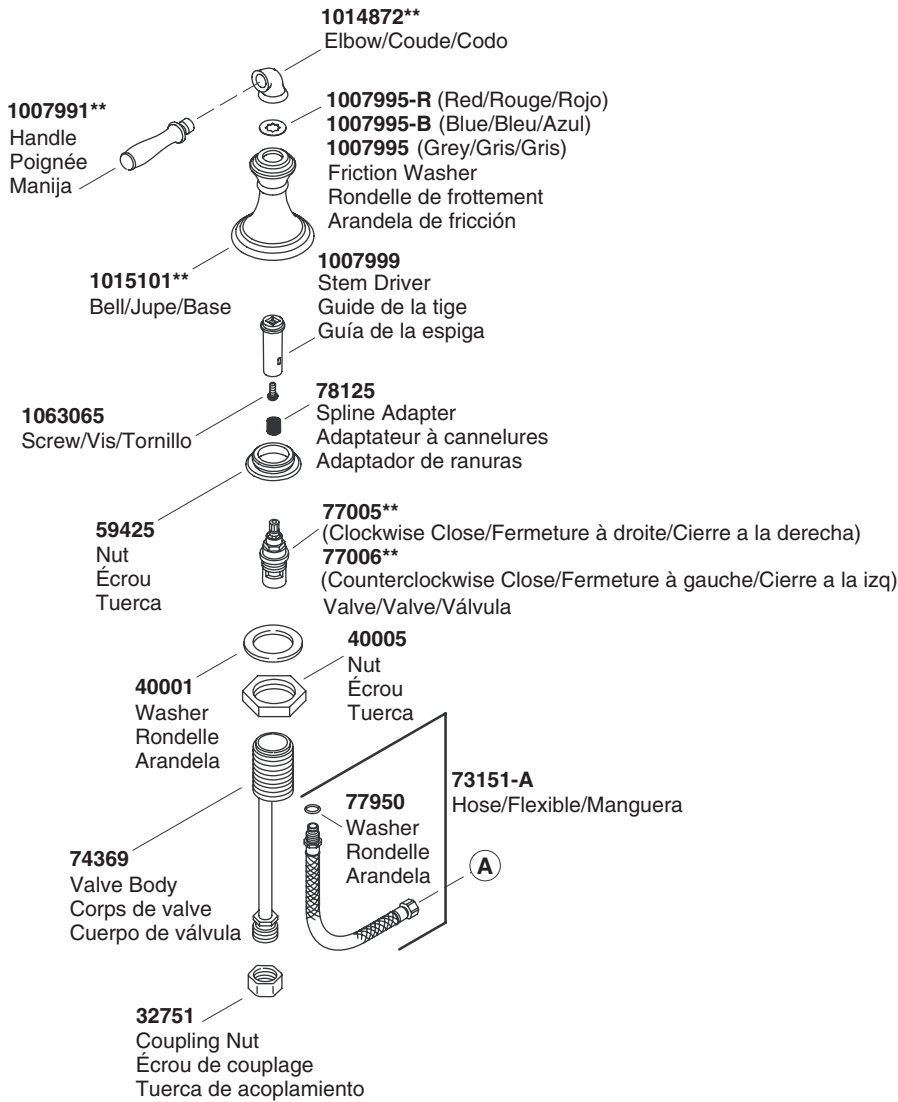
**1014872****
Elbow/Coude/Codo

**1007991****
Handle
Poignée
Manija

**1007995-R** (Red/Rouge/Rojo)
**1007995-B** (Blue/Bleu/Azul)
**1007995** (Grey/Gris/Gris)
Friction Washer
Rondelle de frottement
Arandela de fricción

**1015101****
Bell/Jupe/Base

**1007999**
Stem Driver
Guide de la tige
Guía de la espiga

**1063065**
Screw/Vis/Tornillo

**78125**
Spline Adapter
Adaptateur à cannelures
Adaptador de ranuras

**59425**
Nut
Écrou
Tuerca

**77005****
(Clockwise Close/Fermeture à droite/Cierre a la derecha)
**77006****
(Counterclockwise Close/Fermeture à gauche/Cierre a la izq)
Valve/Valve/Válvula

**40001**
Washer
Rondelle
Arandela

**40005**
Nut
Écrou
Tuerca

**73151-A**
Hose/Flexible/Manguera

**77950**
Washer
Rondelle
Arandela

A

**74369**
Valve Body
Corps de valve
Cuerpo de válvula

**32751**
Coupling Nut
Écrou de couplage
Tuerca de acoplamiento